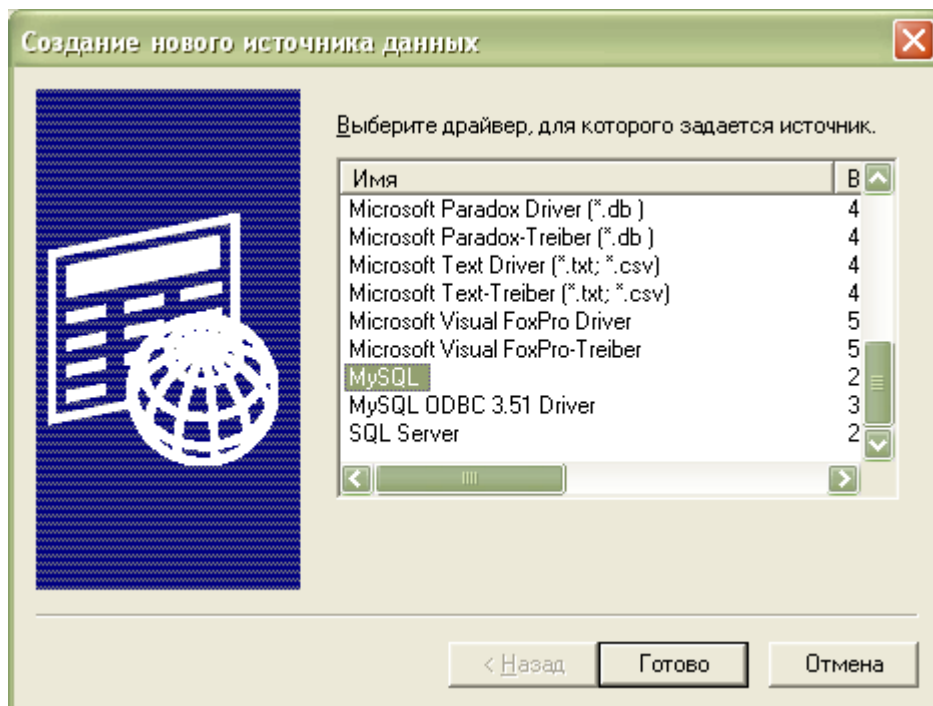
Создание нового источника данных

Выберите драйвер, для которого задается источник.

| Имя | В |
|---|---|
| Microsoft Paradox Driver (*.db ) | 4 |
| Microsoft Paradox-Treiber (*.db ) | 4 |
| Microsoft Text Driver (*.txt; *.csv) | 4 |
| Microsoft Text-Treiber (*.txt; *.csv) | 4 |
| Microsoft Visual FoxPro Driver | 5 |
| Microsoft Visual FoxPro-Treiber | 5 |
| MySQL | 2 |
| MySQL ODBC 3.51 Driver | 3 |
| SQL Server | 2 |

< Назад Готово Отмена